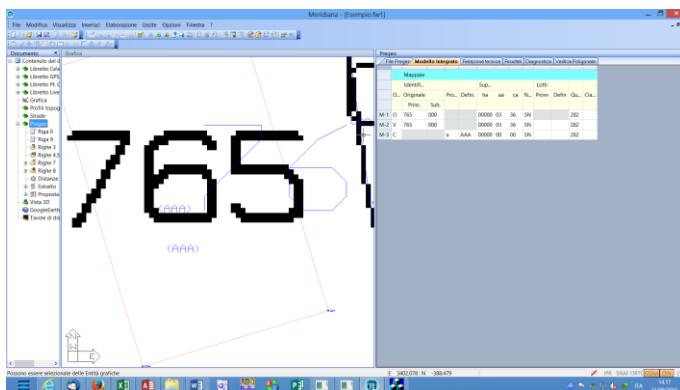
MeridSiana - [Esempio.fw1]

File Modifica Visualizza Inserisci Elaborazione Uscite Opzioni Finestra ?

Documento | Grafica

Contenuto del d
Libretto Cele
Libretto GPS
Libretto Pt. C
Libretto Live
Grafica
Profili topog
Strade
Progetti
Riga 0
Riga 9
Righe 3
Righe 4,5
Righe 7
Righe 8
Distanze
Estratto
Preparat
Vista 3D
GoogleEarth
Tavole di dis

765

(AAA)

(AAA)

Progetti

File Progetto | Modello Integrato | Relazione tecnica | Risultati | Diagnostica | Verifica Poligonale

| | | Mappale | | | | | | | | | | | | | |
|---|---|---|---|---|---|---|---|---|---|---|---|---|---|---|---|
| | | Identif... | | | | Sup... | | | | | Lotti | | | | |
| | O... | Originale | | Pro... | Defin. | ha | aa | ca | N... | | Prove | Defin | Qu... | Cla... | |
| | | Princ. | Sub. | | | | | | | | | | | | |
| M-1 | O | 765 | 000 | | | 00000 | 03 | 36 | SN | | | | 282 | | |
| M-2 | V | 765 | 000 | | | 00000 | 03 | 36 | SN | | | | 282 | | |
| M-3 | C | | | a | AAA | 00000 | 00 | 00 | SN | | | | 282 | | |

Possono essere selezionate delle Entità grafiche

3402,076 N -388,479

ITA 14:17